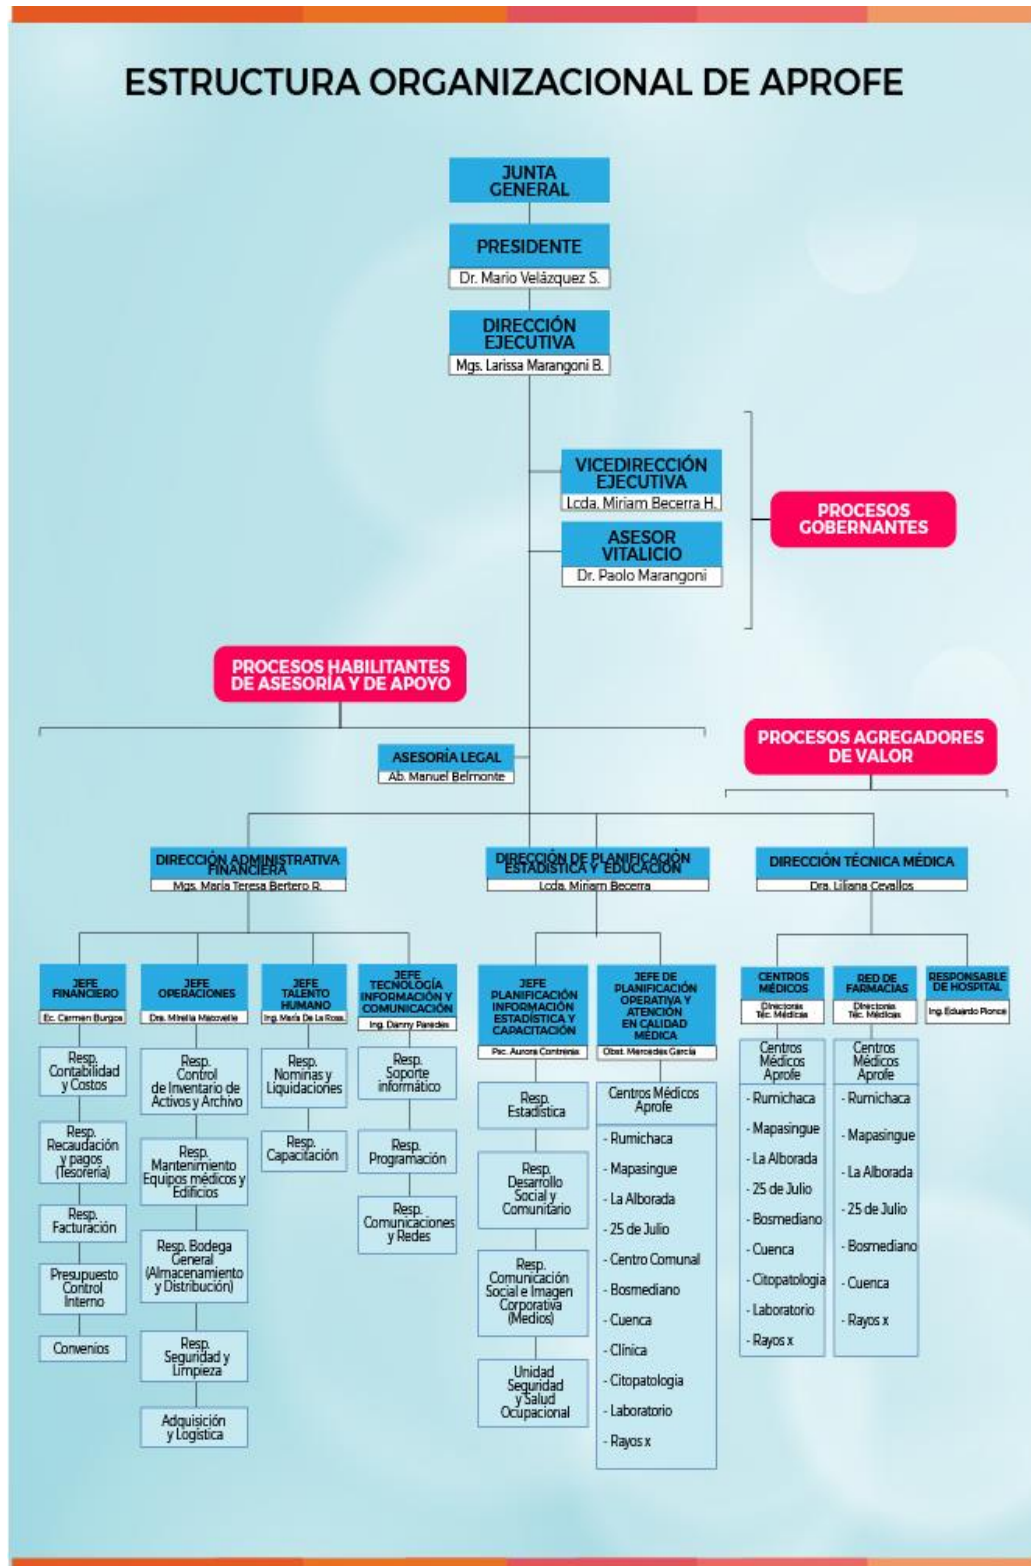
ESTRUCTURA ORGANIZACIONAL DE APROFE

JUNTA GENERAL

PRESIDENTE
Dr. Mario Velázquez S.

DIRECCIÓN EJECUTIVA
Mgs. Larissa Marangoni B.

VICEDIRECCIÓN EJECUTIVA
Lcda. Miriam Becerra H.

ASESOR VITALICIO
Dr. Paolo Marangoni

PROCESOS GOBERNANTES

PROCESOS HABILITANTES DE ASESORÍA Y DE APOYO

ASESORÍA LEGAL
Ab. Manuel Belmonte

PROCESOS AGREGADORES DE VALOR

DIRECCIÓN ADMINISTRATIVA FINANCIERA
Mgs. María Teresa Bertero R.

JEFE FINANCIERO
Ec. Carmen Burgos
Resp. Contabilidad y Costos
Resp. Recaudación y pagos (Tesorería)
Resp. Facturación
Presupuesto Control Interno
Convenios

JEFE OPERACIONES
Dra. Mirella Malavelle
Resp. Control de Inventario de Activos y Archivo
Resp. Mantenimiento Equipos médicos y Edificios
Resp. Bodega General (Almacenamiento y Distribución)
Resp. Seguridad y Limpieza
Adquisición y Logística

JEFE TALENTO HUMANO
Ing. María De La Rosa
Resp. Nóminas y Liquidaciones
Resp. Capacitación

JEFE TECNOLOGÍA INFORMACIÓN Y COMUNICACIÓN
Ing. Danny Paredes
Resp. Soporte informático
Resp. Programación
Resp. Comunicaciones y Redes

DIRECCIÓN DE PLANIFICACIÓN ESTADÍSTICA Y EDUCACIÓN
Lcda. Miriam Becerra

JEFE PLANIFICACIÓN INFORMACIÓN ESTADÍSTICA Y CAPACITACIÓN
Psc. Aurora Contreras
Resp. Estadística
Resp. Desarrollo Social y Comunitario
Resp. Comunicación Social e Imagen Corporativa (Medios)
Unidad Seguridad y Salud Ocupacional

JEFE DE PLANIFICACIÓN OPERATIVA Y ATENCIÓN EN CALIDAD MÉDICA
Obst. Mercedes García
Centros Médicos Aprofe
- Rumichaca
- Mapasingue
- La Alborada
- 25 de Julio
- Centro Comunal
- Bosmediano
- Cuenca
- Clínica
- Citopatología
- Laboratorio
- Rayos x

DIRECCIÓN TÉCNICA MÉDICA
Dra. Liliana Cevallos

CENTROS MÉDICOS
Directoras Téc. Médicas
Centros Médicos Aprofe
- Rumichaca
- Mapasingue
- La Alborada
- 25 de Julio
- Bosmediano
- Cuenca
- Citopatología
- Laboratorio
- Rayos x

RED DE FARMACIAS
Directoras Téc. Médicas
Centros Médicos Aprofe
- Rumichaca
- Mapasingue
- La Alborada
- 25 de Julio
- Bosmediano
- Cuenca
- Rayos x

RESPONSABLE DE HOSPITAL
Ing. Eduardo Ponce